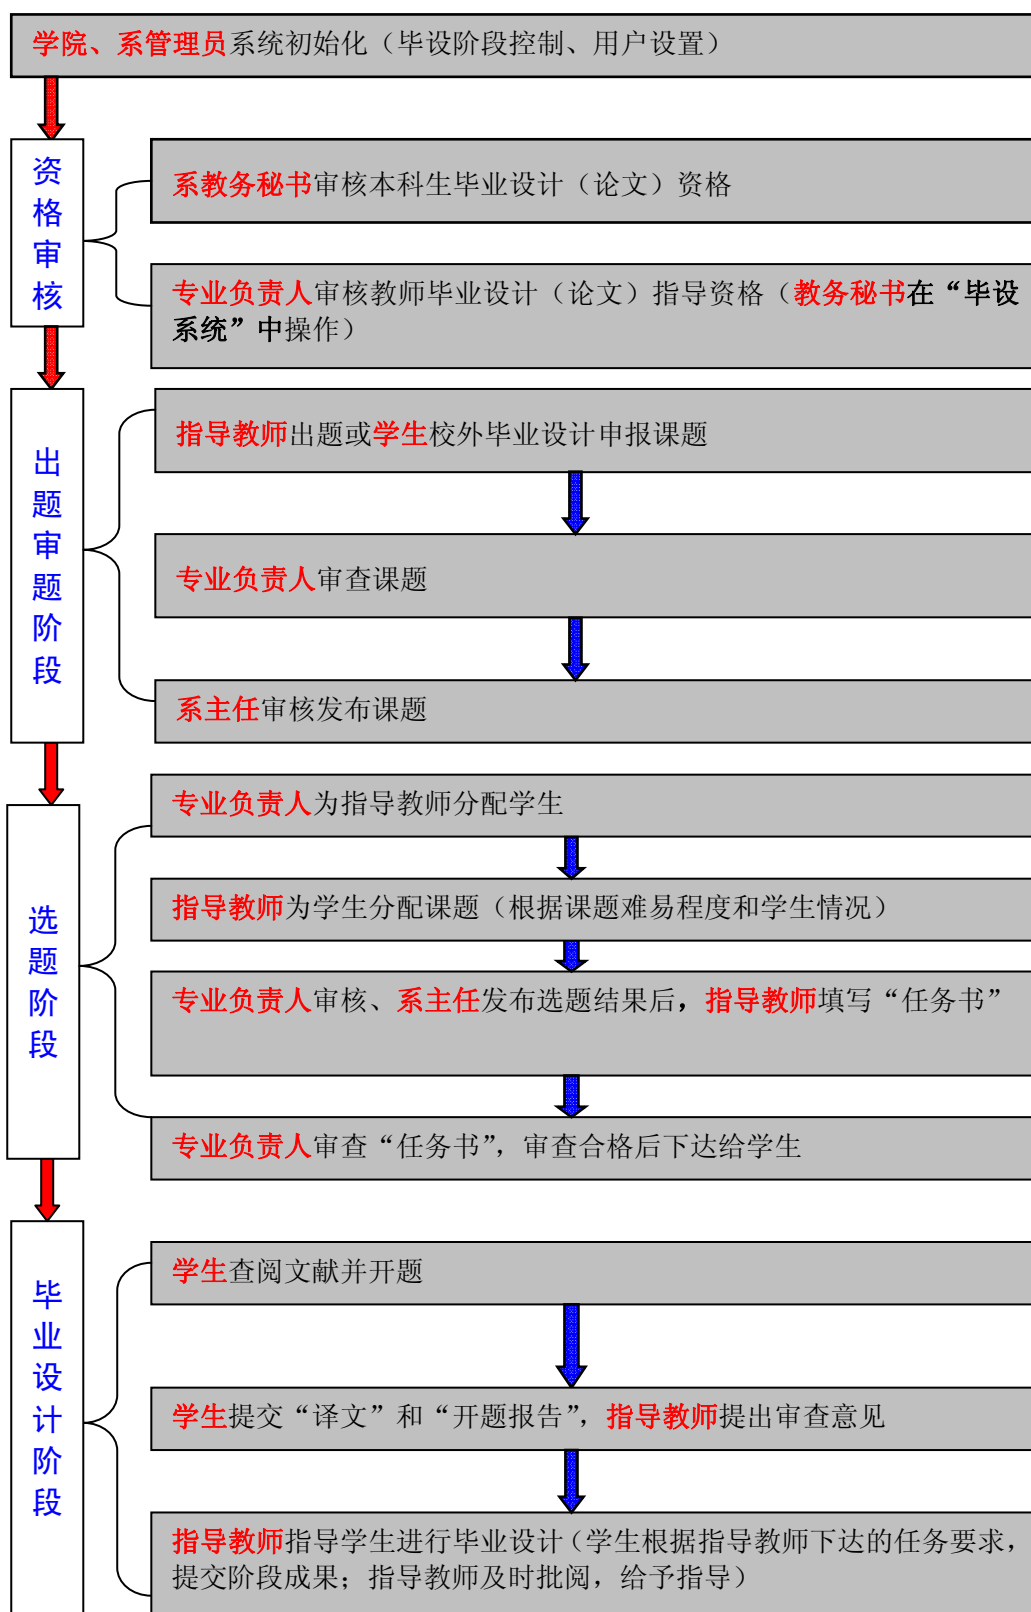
学院、系管理员系统初始化（毕设阶段控制、用户设置）

资格审核

系教务秘书审核本科生毕业设计（论文）资格

专业负责人审核教师毕业设计（论文）指导资格（教务秘书在“毕设系统”中操作）

出题审题阶段

指导教师出题或学生校外毕业设计申报课题

专业负责人审查课题

系主任审核发布课题

选题阶段

专业负责人为指导教师分配学生

指导教师为学生分配课题（根据课题难易程度和学生情况）

专业负责人审核、系主任发布选题结果后，指导教师填写“任务书”

专业负责人审查“任务书”，审查合格后下达给学生

毕业设计阶段

学生查阅文献并开题

学生提交“译文”和“开题报告”，指导教师提出审查意见

指导教师指导学生进行毕业设计（学生根据指导教师下达的任务要求，提交阶段成果；指导教师及时批阅，给予指导）